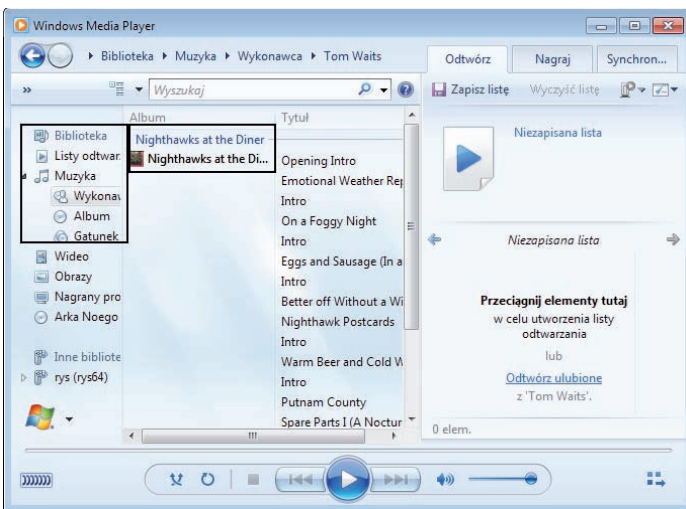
Windows Media Player

▸ Biblioteka ▸ Muzyka ▸ Wykonawca ▸ Tom Waits

Odtwórz
Nagraj
Synchron...

»
Wyszukaj

Zapisz listę
Wyczyść listę

Biblioteka
Listy odtwar
Muzyka
Wykonav
Album
Gatunek
Wideo
Obrazy
Nagrany pro
Arka Noego

Inne bibliote
rys (rys64)

Album
Nighthawks at the Diner
Nighthawks at the Di...

Tytuł
Opening Intro
Emotional Weather Rep
Intro
On a Foggy Night
Intro
Eggs and Sausage (In a
Intro
Better off Without a Wi
Nighthawk Postcards
Intro
Warm Beer and Cold W
Intro
Putnam County
Spare Parts I (A Noctur

Niezapisana lista

Niezapisana lista

Przeciągnij elementy tutaj
w celu utworzenia listy odtwarzania

lub

Odtwórz ulubione
z 'Tom Waits'.

0 elem.